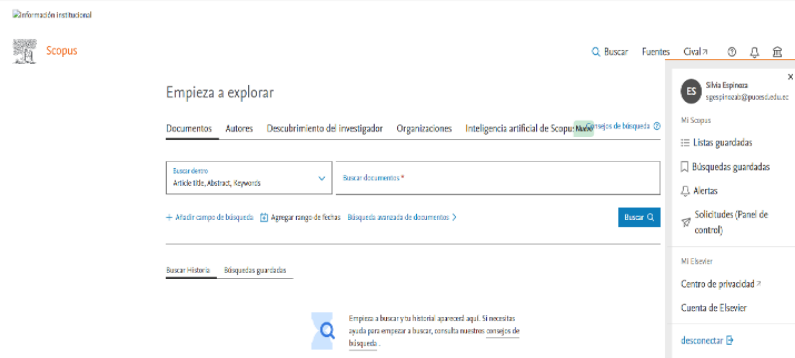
Información institucional

Scopus

Buscar Fuentes Civil ↗

Empieza a explorar

Documentos Autores Descubrimiento del investigador Organizaciones Inteligencia artificial de Scopus Nuevo Consejos de búsqueda

Buscar dentro
Article title, Abstract, Keywords

Buscar documentos *

+ Añadir campo de búsqueda Agregar rango de fechas Búsqueda avanzada de documentos >

Buscar

Buscar Historia Búsquedas guardadas

Empieza a buscar y tu historial aparecerá aquí. Si necesitas ayuda para empezar a buscar, consulta nuestros consejos de búsqueda.

ES Silvia Espinoza
sgespinoza@puceds.edu.ec

Mi Scopus
Listas guardadas
Búsquedas guardadas
Alertas
Solicitudes (Panel de control)

Mi Elsevier
Centro de privacidad ↗
Cuenta de Elsevier

desconectar